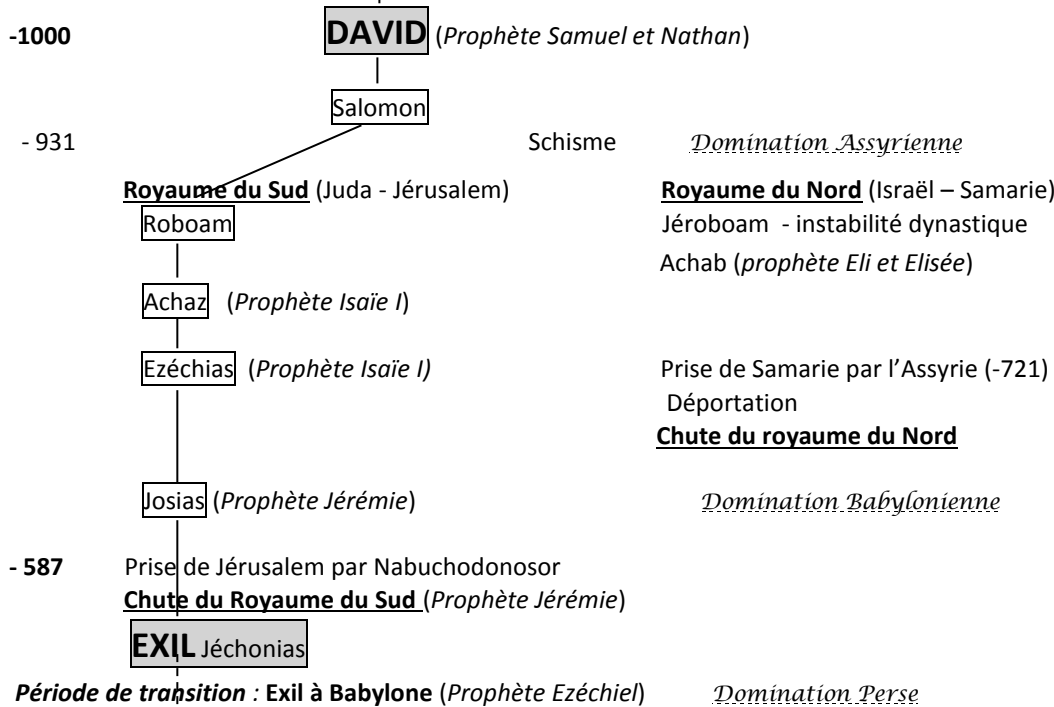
-1000 **DAVID** (*Prophète Samuel et Nathan*)

Salomon

- 931 Schisme *Domination Assyrienne*

**Royaume du Sud** (Juda - Jérusalem)

Roboam

Achaz (*Prophète Isaïe I*)

Ezéchias (*Prophète Isaïe I)*

Josias (*Prophète Jérémie*)

**Royaume du Nord** (Israël – Samarie)

Jéroboam - instabilité dynastique

Achab (*prophète Eli et Elisée*)

Prise de Samarie par l'Assyrie (-721)

Déportation

**Chute du royaume du Nord**

*Domination Babylonienne*

**- 587** Prise de Jérusalem par Nabuchodonosor

**Chute du Royaume du Sud** (*Prophète Jérémie*)

**EXIL** Jéchonias

***Période de transition :*** **Exil à Babylone** (*Prophète Ezéchiel*) *Domination Perse*